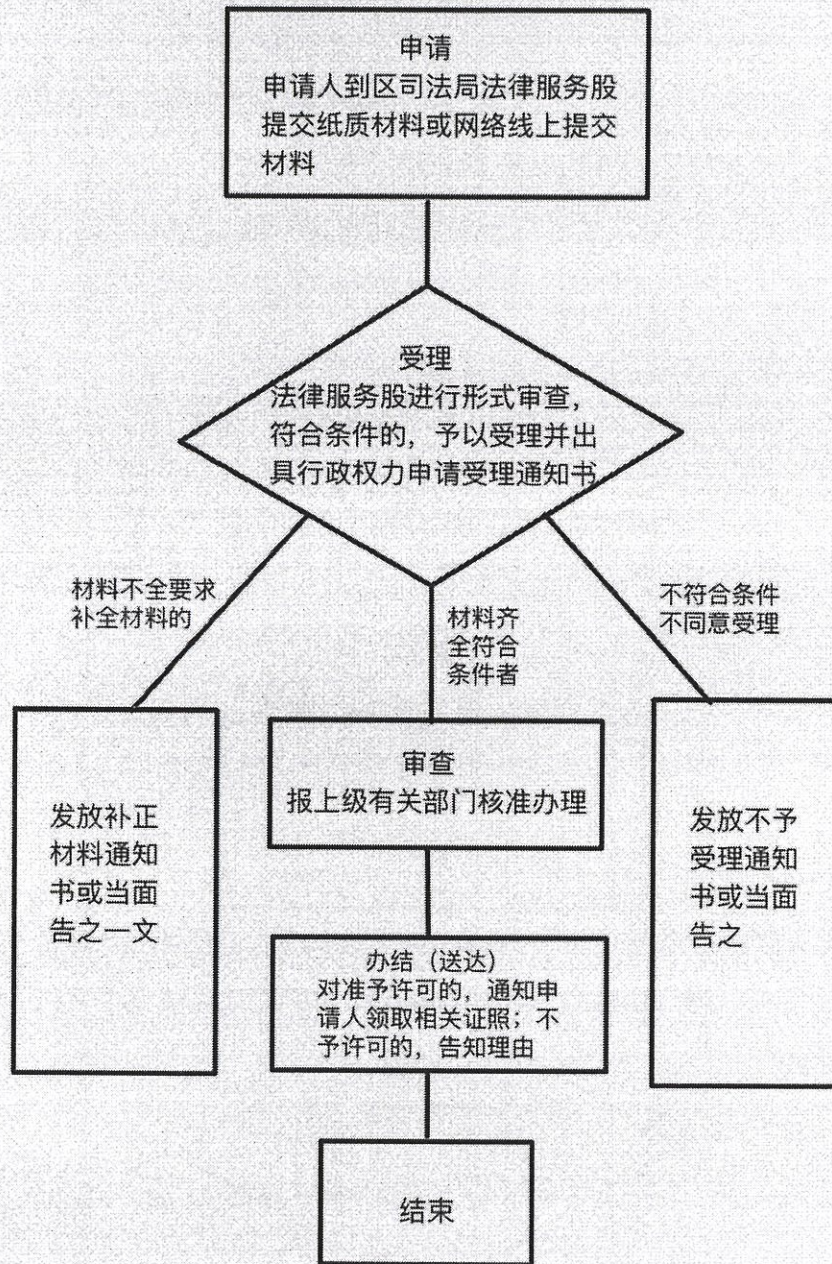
申请
申请人到区司法局法律服务股提交纸质材料或网络线上提交材料

受理
法律服务股进行形式审查，符合条件的，予以受理并出具行政权力申请受理通知书

材料不全要求补全材料的

材料齐全符合条件者

不符合条件不同意受理

发放补正材料通知书或当面告之一文

审查
报上级有关部门核准办理

发放不予受理通知书或当面告之

办结（送达）
对准予许可的，通知申请人领取相关证照；不予许可的，告知理由

结束